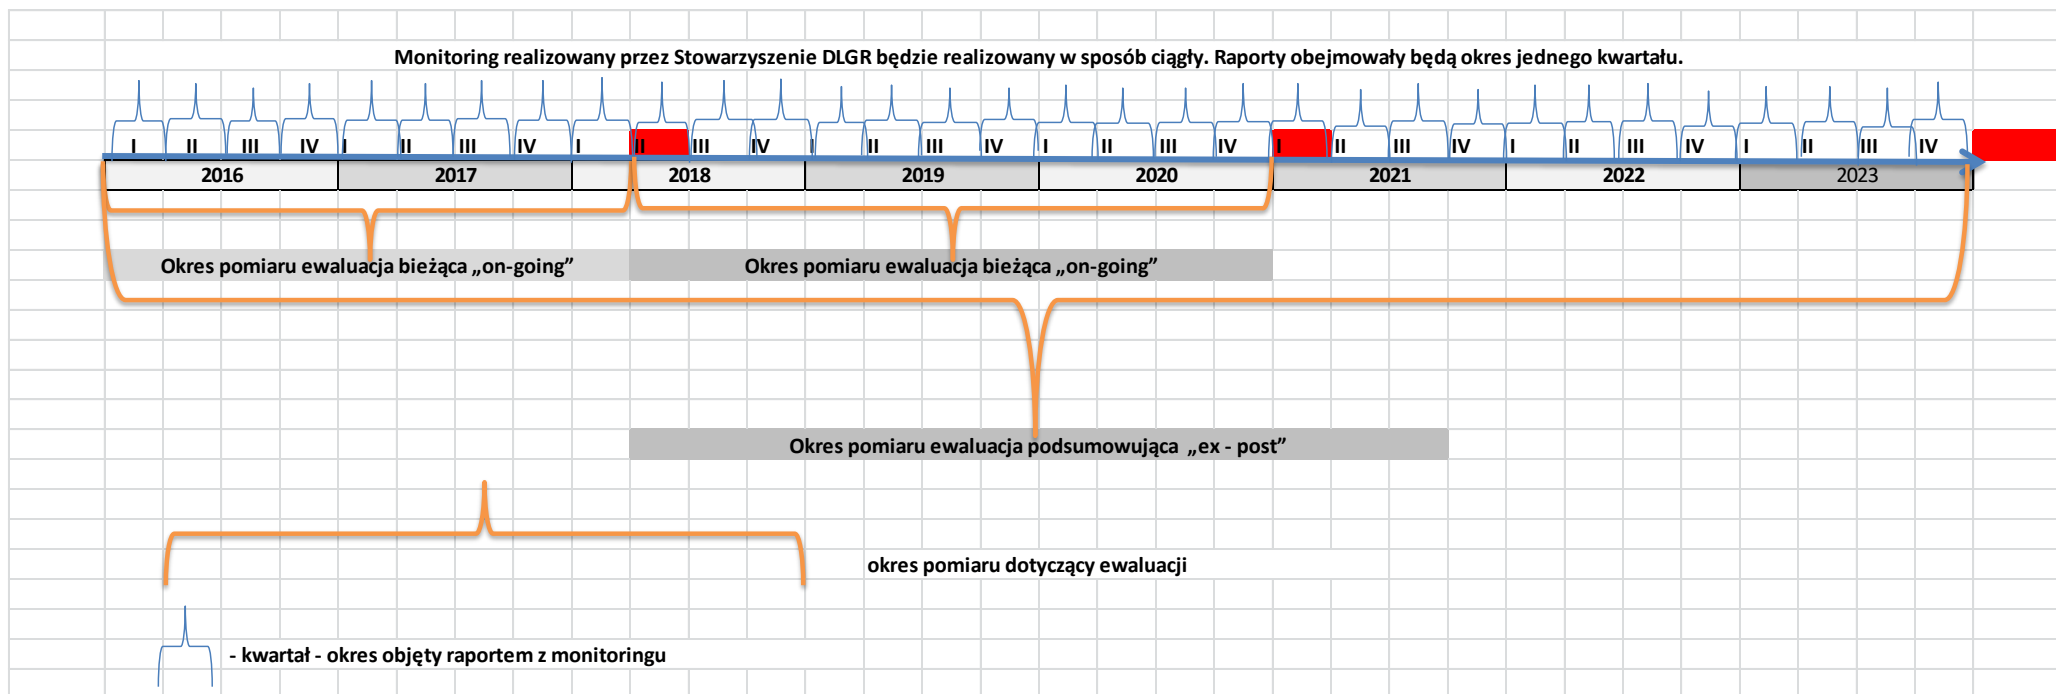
Monitoring realizowany przez Stowarzyszenie DLGR będzie realizowany w sposób ciągły. Raporty obejmowały będą okres jednego kwartału.

I II III IV I II III IV I II III IV I II III IV I II III IV I II III IV I II III IV I II III IV

| 2016 | 2017 | 2018 | 2019 | 2020 | 2021 | 2022 | 2023 |
|---|---|---|---|---|---|---|---|

Okres pomiaru ewaluacja bieżąca „on-going”

Okres pomiaru ewaluacja bieżąca „on-going”

Okres pomiaru ewaluacja podsumowująca „ex - post”

okres pomiaru dotyczący ewaluacji

- kwartał - okres objęty raportem z monitoringu